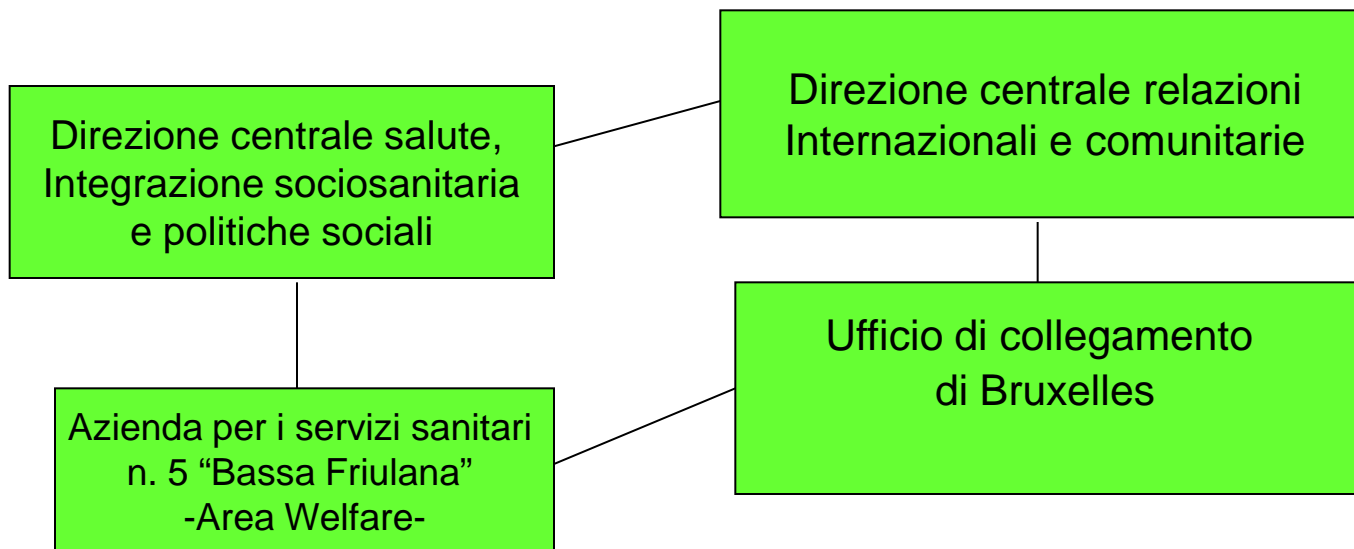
Direzione centrale salute, Integrazione sociosanitaria e politiche sociali

Direzione centrale relazioni Internazionali e comunitarie

Ufficio di collegamento di Bruxelles

Azienda per i servizi sanitari n. 5 “Bassa Friulana” -Area Welfare-